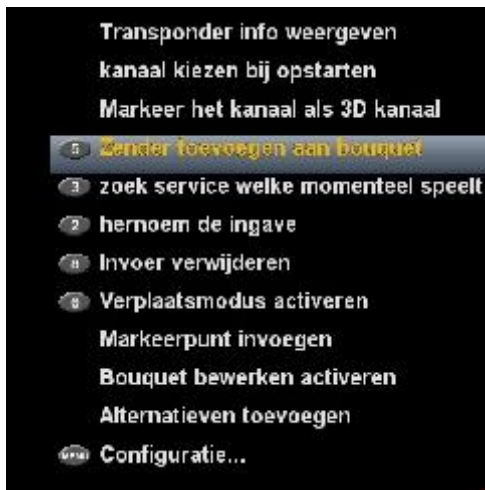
Transponder info weergeven
kanaal kiezen bij opstarten
Markeer het kanaal als 3D kanaal
5 Zender toevoegen aan bouquet
3 zoek service welke momenteel speelt
2 hernoem de ingave
Invoer verwijderen
0 Verplaatsmodus activeren
Markeerpunt invoegen
Bouquet bewerken activeren
Alternatieven toevoegen
MENU Configuratie...